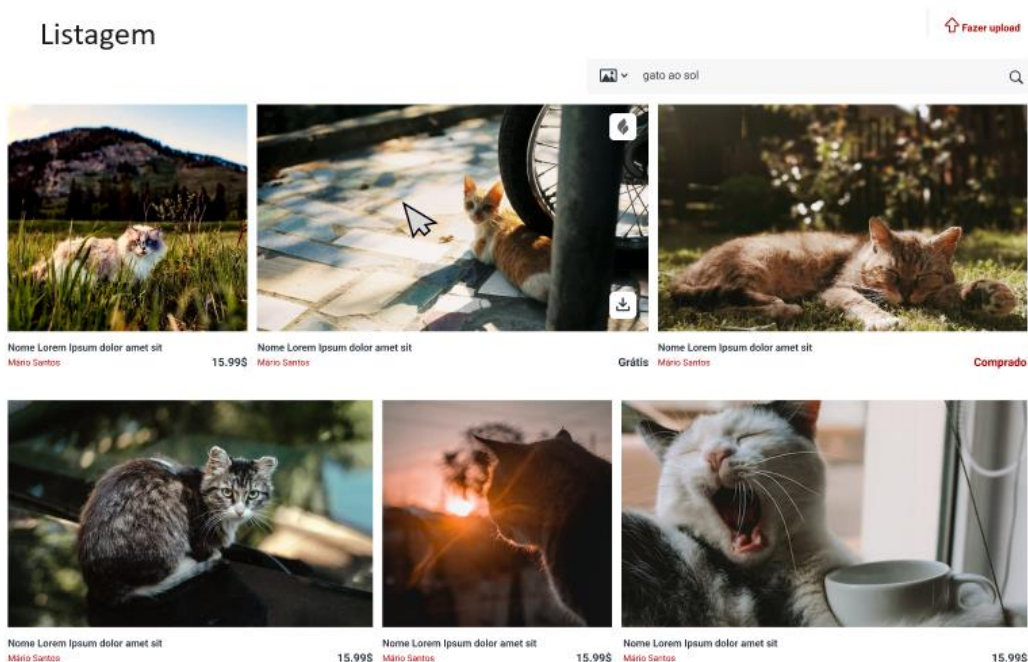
Listagem

Fazer upload

gato ao sol

Nome Lorem Ipsum dolor amet sit
Mario Santos
15.99$

Nome Lorem Ipsum dolor amet sit
Mario Santos
Grátis

Nome Lorem Ipsum dolor amet sit
Mario Santos
Comprado

Nome Lorem Ipsum dolor amet sit
Mario Santos
15.99$

Nome Lorem Ipsum dolor amet sit
Mario Santos
15.99$

Nome Lorem Ipsum dolor amet sit
Mario Santos
15.99$